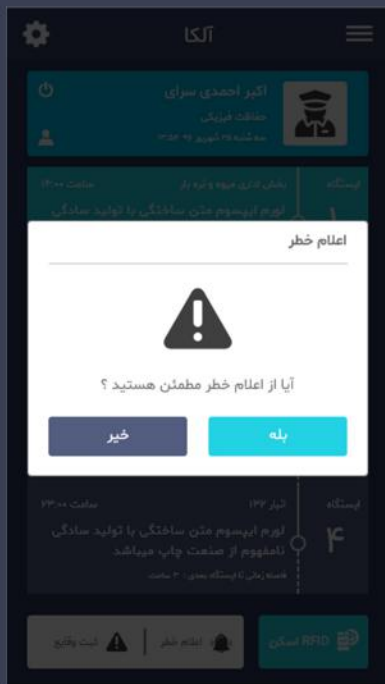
آلکا

اکبر احمدی سرای
حفاظت فیزیکی
سه شنبه ۲۸ شهریور ۹۷ ۱۳:۵۴

ایستگاه
۱
بخش اداری میوه و تره بار
ساعت ۱۴:۰۰
لورم ایپسوم متن ساختگی با تولید سادگی

اعلام خطر

آیا از اعلام خطر مطمئن هستید ؟

بله
خیر

ایستگاه
۴
انبار ۱۳۷
ساعت ۲۳:۰۰
لورم ایپسوم متن ساختگی با تولید سادگی نامفهوم از صنعت چاپ میباشد
فاصله زمانی تا ایستگاه بعدی : ۲ ساعت

اسکن RFID
اعلام خطر
ثبت وقایع